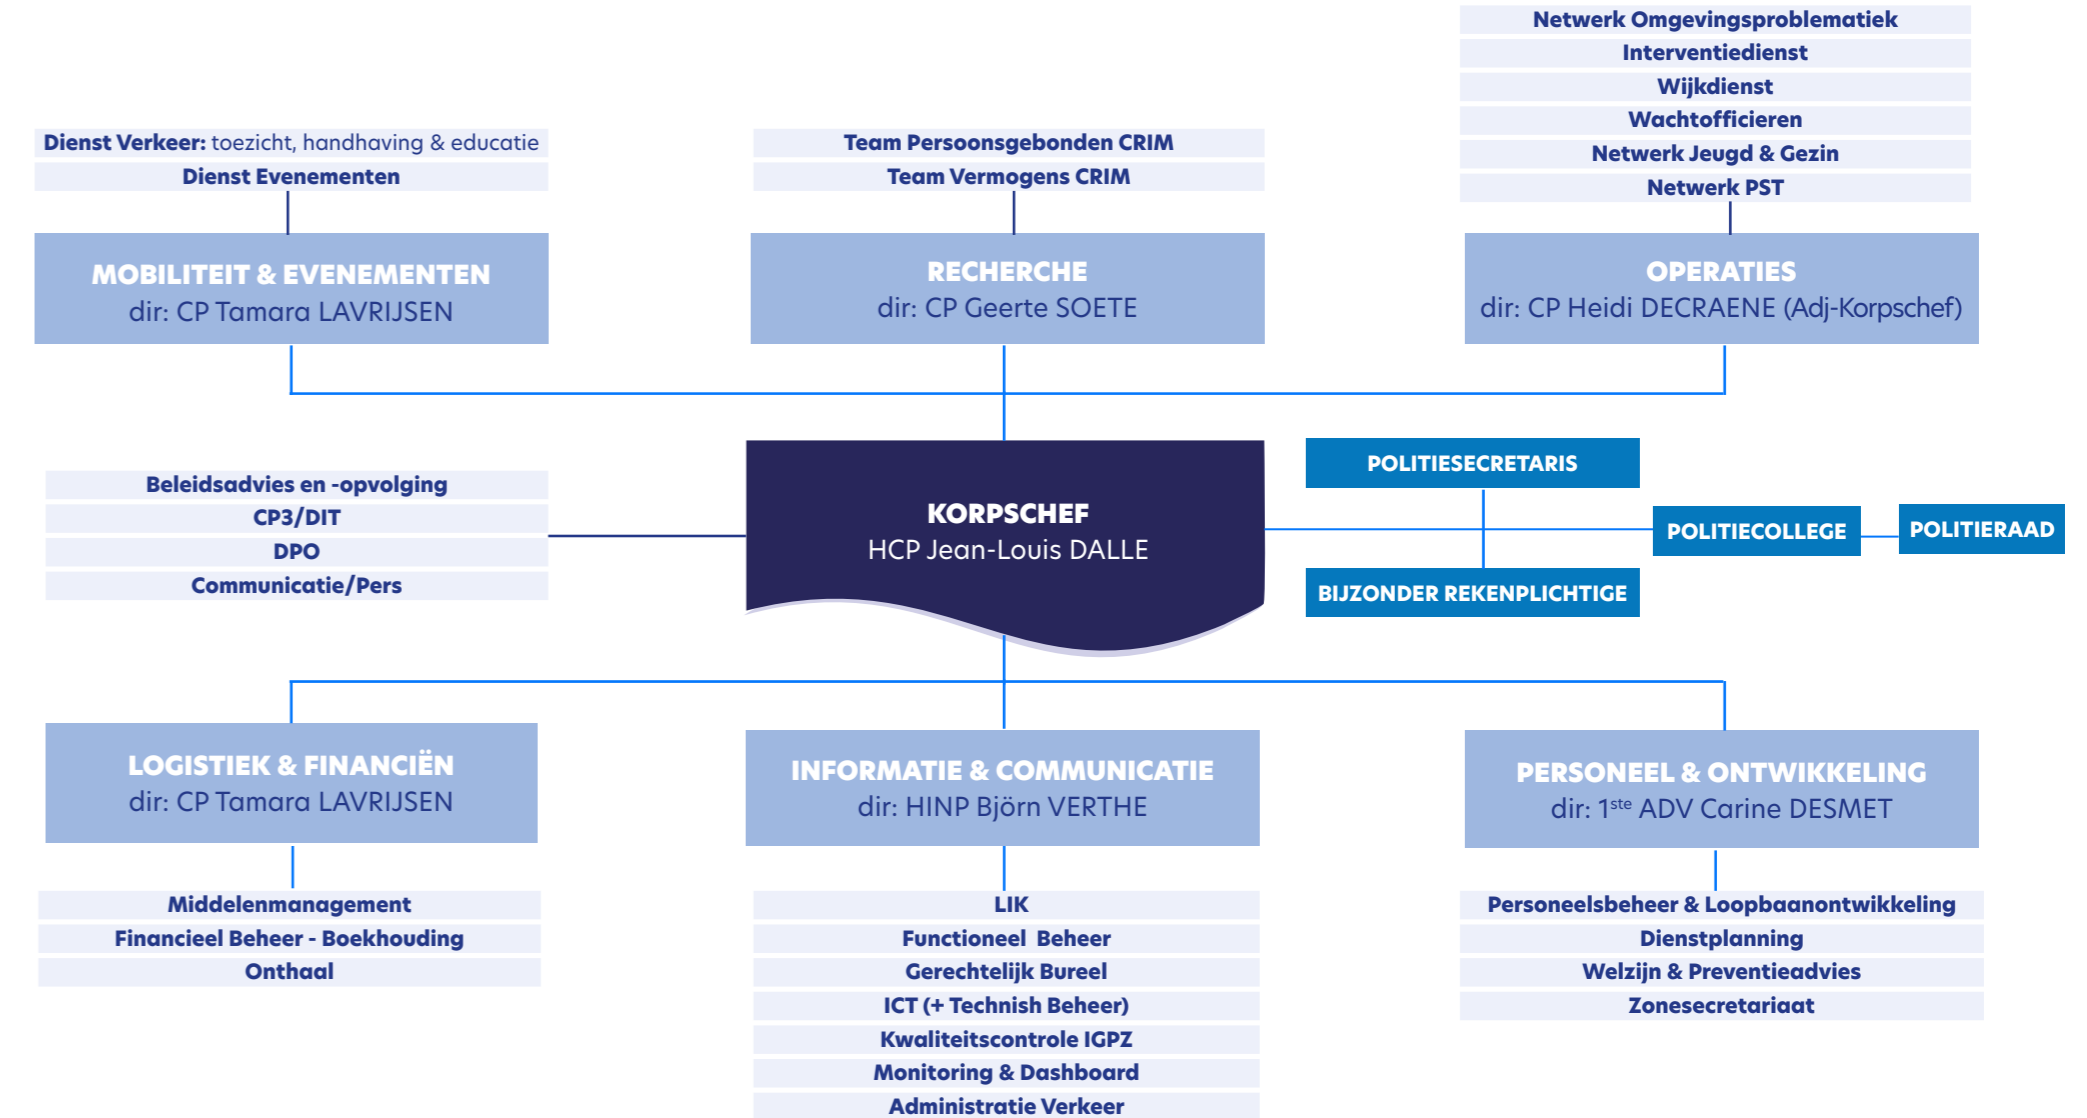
Netwerk Omgevingsproblematiek
Interventiedienst
Wijkdienst
Wachtofficieren
Netwerk Jeugd & Gezin
Netwerk PST

Dienst Verkeer: toezicht, handhaving & educatie
Dienst Evenementen

Team Persoonsgebonden CRIM
Team Vermogens CRIM

MOBILITEIT & EVENEMENTEN
dir: CP Tamara LAVRIJSEN

RECHERCHE
dir: CP Geerte SOETE

OPERATIES
dir: CP Heidi DECRAENE (Adj-Korpschef)

Beleidsadvies en -opvolging
CP3/DIT
DPO
Communicatie/Pers

KORPSCHEF
HCP Jean-Louis DALLE

POLITIESECRETARIS
POLITIECOLLEGE
POLITIERAAD
BIJZONDER REKENPLICHTIGE

LOGISTIEK & FINANCIËN
dir: CP Tamara LAVRIJSEN

INFORMATIE & COMMUNICATIE
dir: HINP Björn VERTHE

PERSONEEL & ONTWIKKELING
dir: 1$^{ste}$ ADV Carine DESMET

Middelenmanagement
Financieel Beheer - Boekhouding
Onthaal

LIK
Functioneel Beheer
Gerechtelijk Bureel
ICT (+ Technish Beheer)
Kwaliteitscontrole IGPZ
Monitoring & Dashboard
Administratie Verkeer

Personeelsbeheer & Loopbaanontwikkeling
Dienstplanning
Welzijn & Preventieadvies
Zonesecretariaat